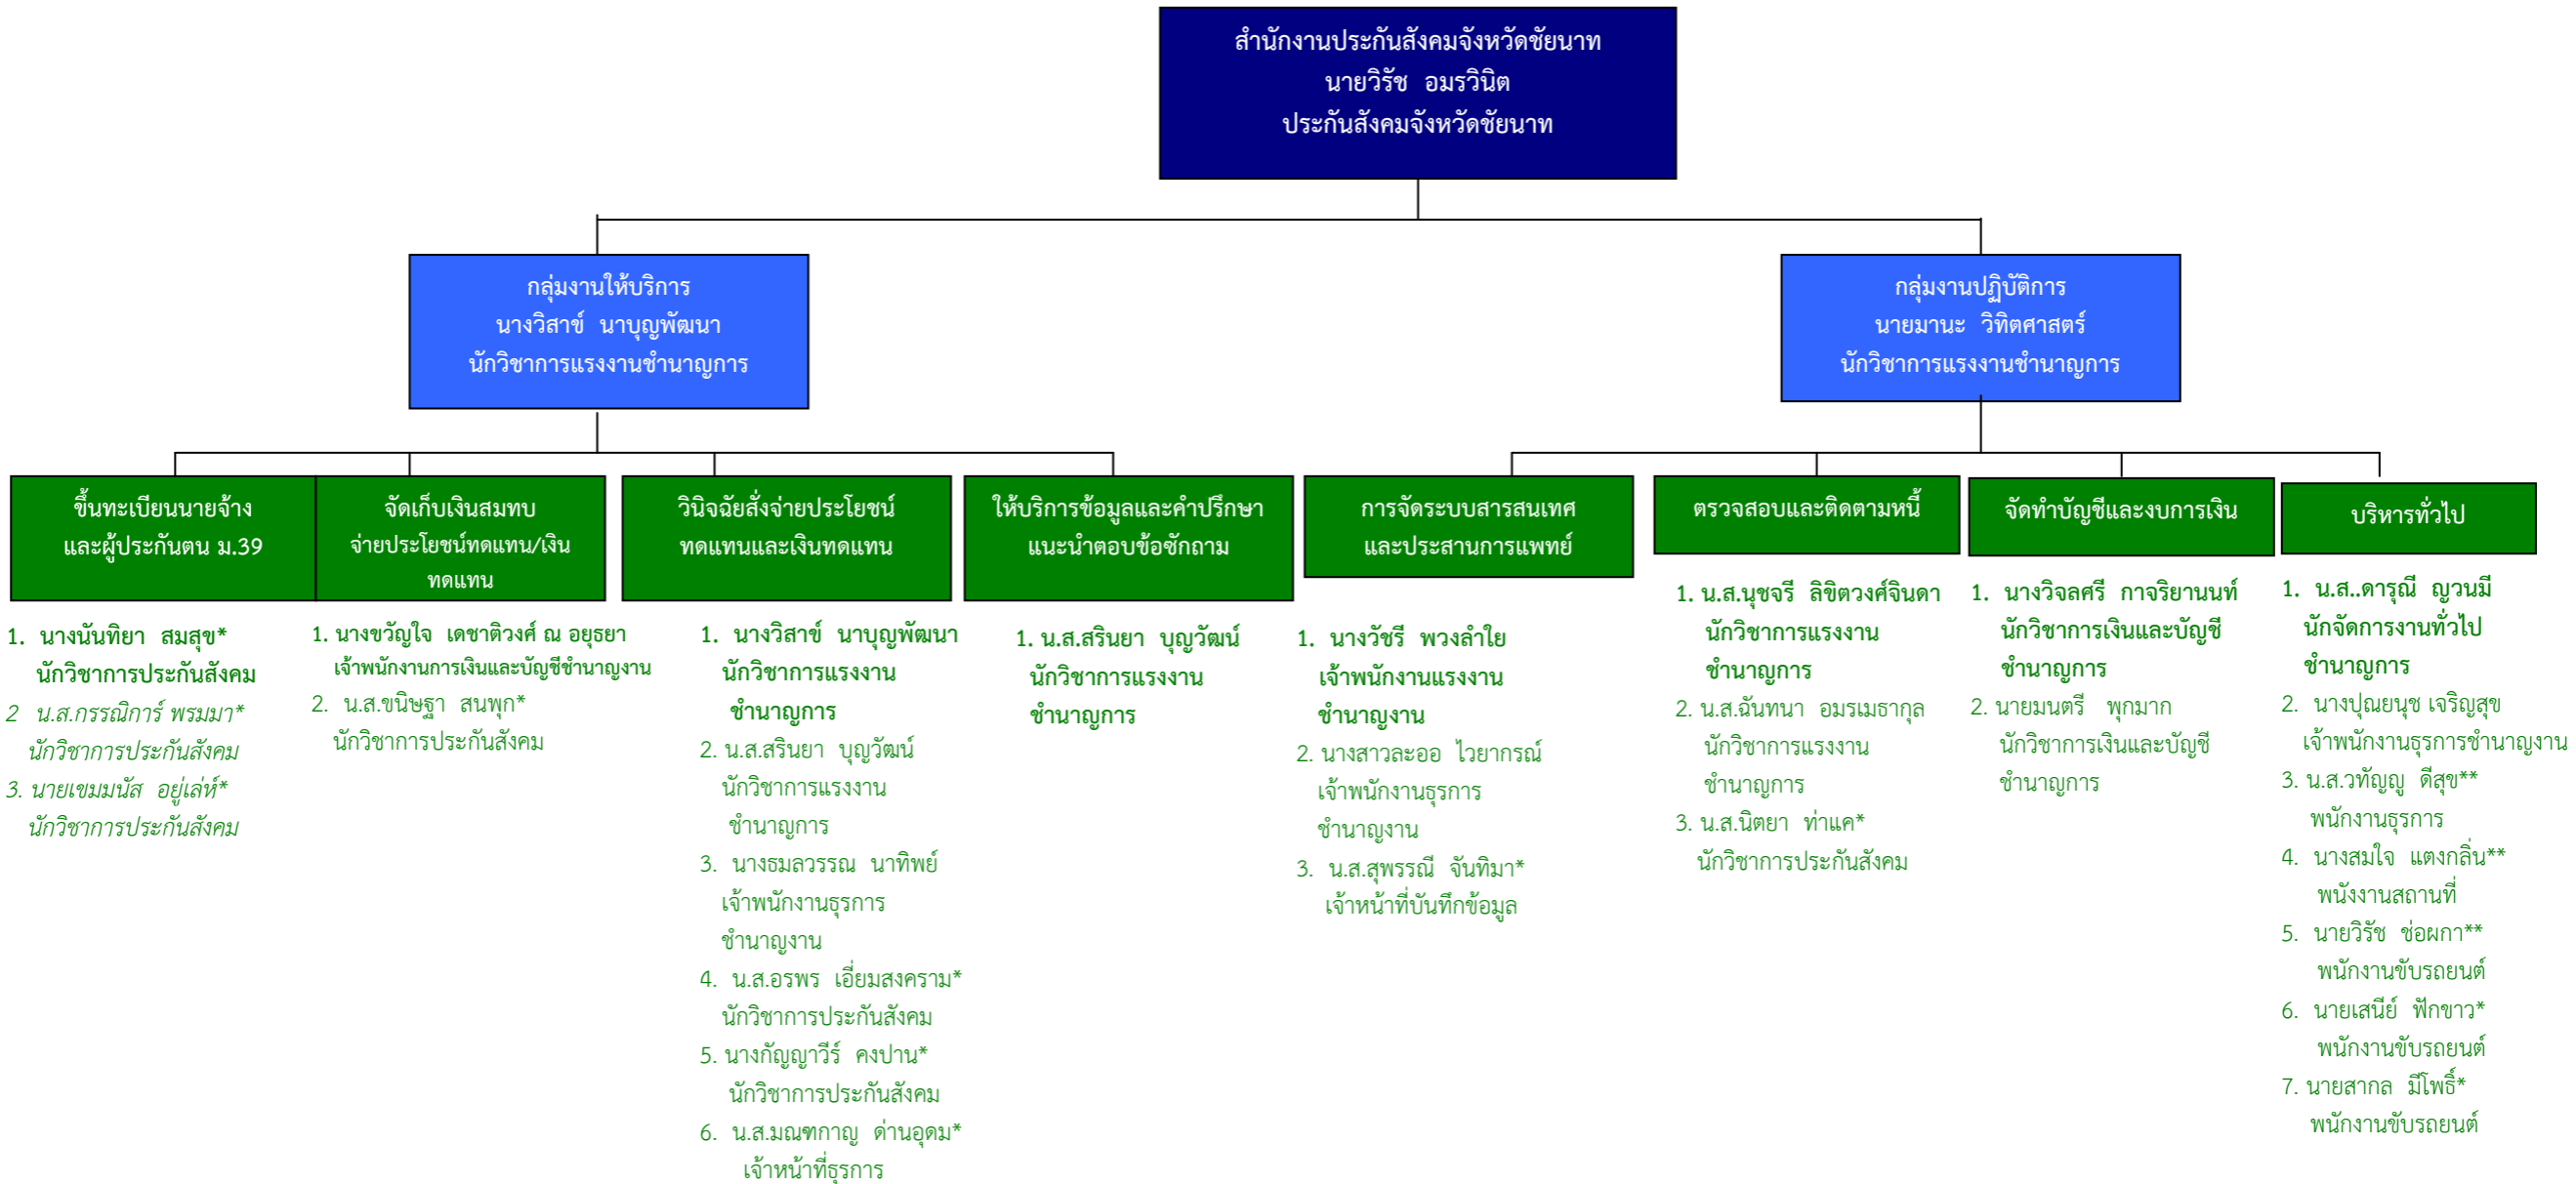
สำนักงานประกันสังคมจังหวัดชัยนาท
นายวิรัช อมรวินิต
ประกันสังคมจังหวัดชัยนาท

กลุ่มงานให้บริการ
นางวิสาข์ นาบุญพัฒนา
นักวิชาการแรงงานชำนาญการ

กลุ่มงานปฏิบัติการ
นายมานะ วิทิตศาสตร์
นักวิชาการแรงงานชำนาญการ

ขึ้นทะเบียนนายจ้าง และผู้ประกันตน ม.39

1. นางนันทิยา สมสุข*
นักวิชาการประกันสังคม
2 น.ส.กรรณิการ์ พรมมา*
นักวิชาการประกันสังคม
3. นายเขมมนัส อยู่เล่ห์*
นักวิชาการประกันสังคม

จัดเก็บเงินสมทบ จ่ายประโยชน์ทดแทน/เงินทดแทน

1. นางขวัญใจ เดชาติวงศ์ ณ อยุธยา
เจ้าพนักงานการเงินและบัญชีชำนาญงาน
2. น.ส.ขนิษฐา สนพุก*
นักวิชาการประกันสังคม

วินิจฉัยสั่งจ่ายประโยชน์ทดแทนและเงินทดแทน

1. นางวิสาข์ นาบุญพัฒนา
นักวิชาการแรงงาน
ชำนาญการ
2. น.ส.สรินยา บุญวัฒน์
นักวิชาการแรงงาน
ชำนาญการ
3. นางธมลวรรณ นาทิพย์
เจ้าพนักงานธุรการ
ชำนาญงาน
4. น.ส.อรพร เอี่ยมสงคราม*
นักวิชาการประกันสังคม
5. นางกัญญาวีร์ คงปาน*
นักวิชาการประกันสังคม
6. น.ส.มณฑกาญ ด่านอุดม*
เจ้าหน้าที่ธุรการ

ให้บริการข้อมูลและคำปรึกษา แนะนำตอบข้อซักถาม

1. น.ส.สรินยา บุญวัฒน์
นักวิชาการแรงงาน
ชำนาญการ

การจัดระบบสารสนเทศ และประสานการแพทย์

1. นางวัชรี พวงลำใย
เจ้าพนักงานแรงงาน
ชำนาญงาน
2. นางสาวละออ ไวยากรณ์
เจ้าพนักงานธุรการ
ชำนาญงาน
3. น.ส.สุพรรณี จันทิมา*
เจ้าหน้าที่บันทึกข้อมูล

ตรวจสอบและติดตามหนี้

1. น.ส.นุชจรี ลิขิตวงศ์จินดา
นักวิชาการแรงงาน
ชำนาญการ
2. น.ส.ฉันทนา อมรเมธากุล
นักวิชาการแรงงาน
ชำนาญการ
3. น.ส.นิตยา ท่าแค*
นักวิชาการประกันสังคม

จัดทำบัญชีและงบการเงิน

1. นางวิจลศรี กาจริยานนท์
นักวิชาการเงินและบัญชี
ชำนาญการ
2. นายมนตรี พุกมาก
นักวิชาการเงินและบัญชี
ชำนาญการ

บริหารทั่วไป

1. น.ส..ดารุณี ญวนมี
นักจัดการงานทั่วไป
ชำนาญการ
2. นางปุณยนุช เจริญสุข
เจ้าพนักงานธุรการชำนาญงาน
3. น.ส.วทัญญู ดีสุข**
พนักงานธุรการ
4. นางสมใจ แตงกลิ่น**
พนังงานสถานที่
5. นายวิรัช ช่อผกา**
พนักงานขับรถยนต์
6. นายเสนีย์ ฟักขาว*
พนักงานขับรถยนต์
7. นายสากล มีโพธิ์*
พนักงานขับรถยนต์